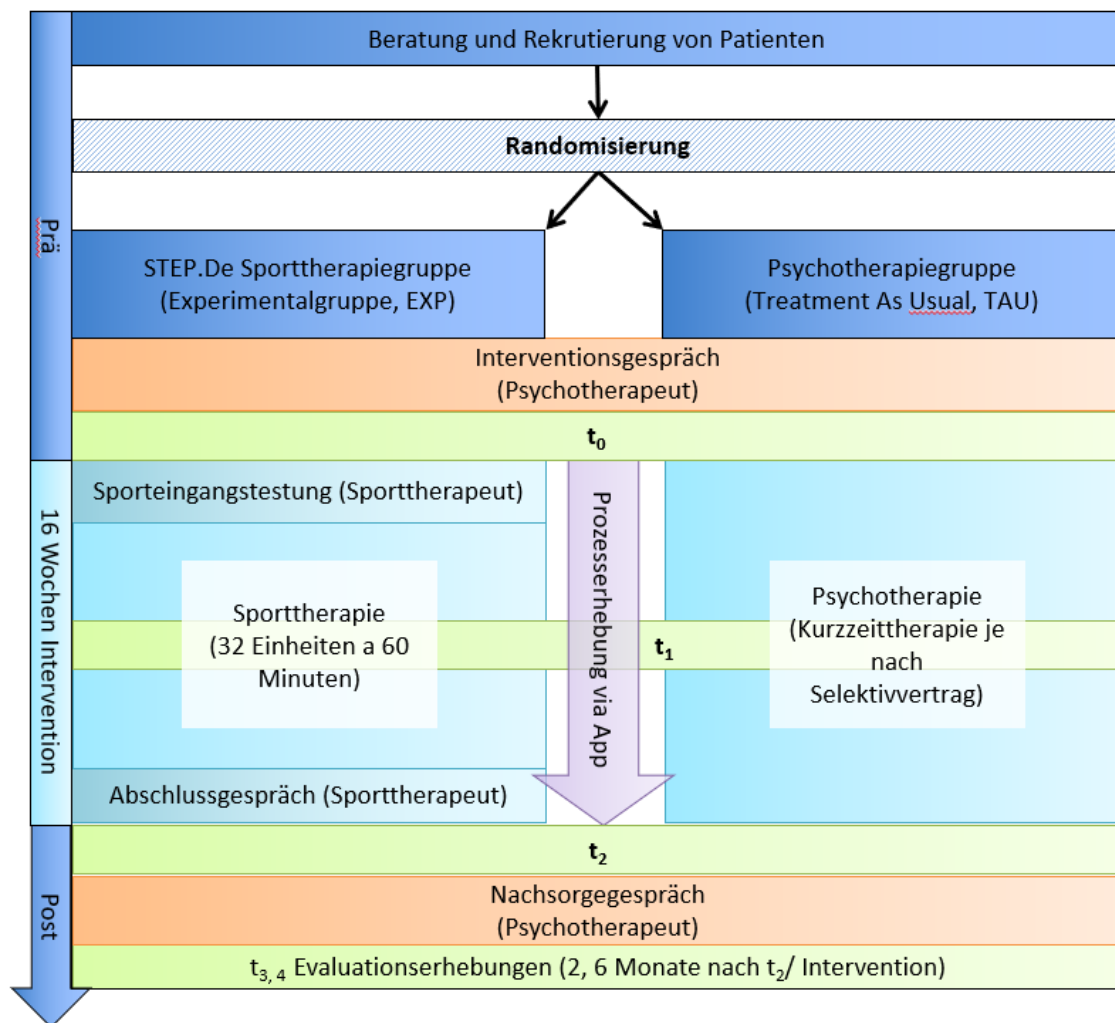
Prä

Beratung und Rekrutierung von Patienten

Randomisierung

STEP.De Sporttherapiegruppe (Experimentalgruppe, EXP)

Psychotherapiegruppe (Treatment As Usual, TAU)

Interventionsgespräch (Psychotherapeut)

$t_0$

16 Wochen Intervention

Sporteingangstestung (Sporttherapeut)

Sporttherapie (32 Einheiten a 60 Minuten)

Prozesserhebung via App

$t_1$

Psychotherapie (Kurzzeittherapie je nach Selektivvertrag)

Abschlussgespräch (Sporttherapeut)

Post

$t_2$

Nachsorgegespräch (Psychotherapeut)

$t_{3,\,4}$ Evaluationserhebungen (2, 6 Monate nach $t_2$/ Intervention)